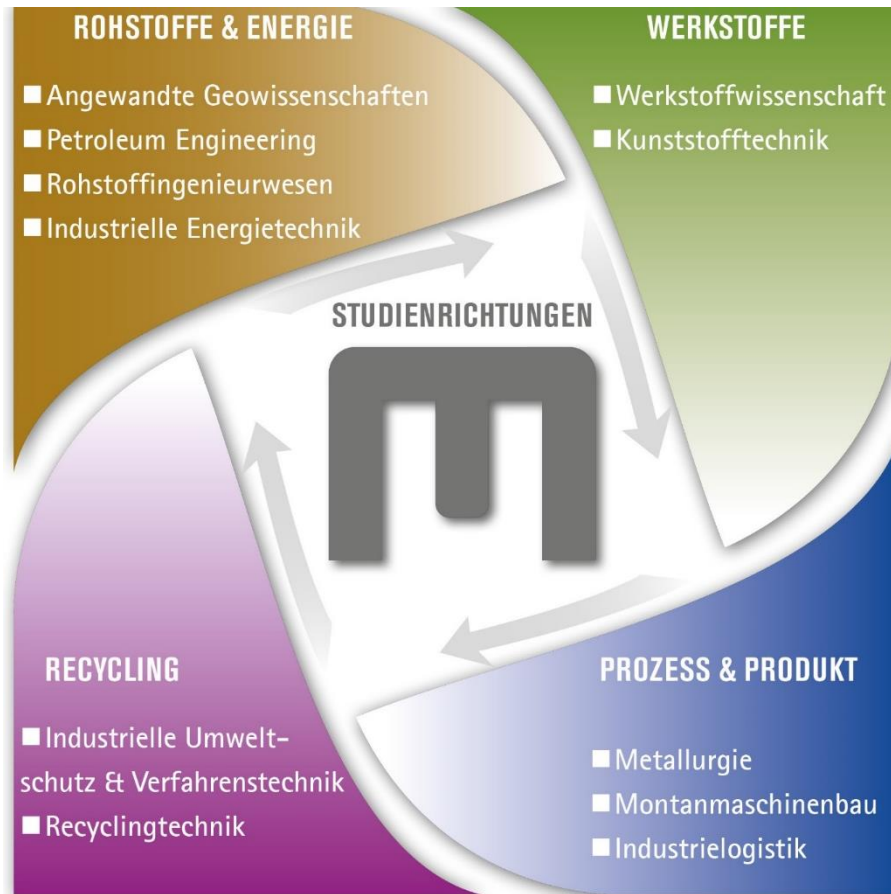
ROHSTOFFE & ENERGIE

■ Angewandte Geowissenschaften
■ Petroleum Engineering
■ Rohstoffingenieurwesen
■ Industrielle Energietechnik

WERKSTOFFE

■ Werkstoffwissenschaft
■ Kunststofftechnik

STUDIENRICHTUNGEN

RECYCLING

■ Industrielle Umweltschutz & Verfahrenstechnik
■ Recyclingtechnik

PROZESS & PRODUKT

■ Metallurgie
■ Montanmaschinenbau
■ Industrielogistik